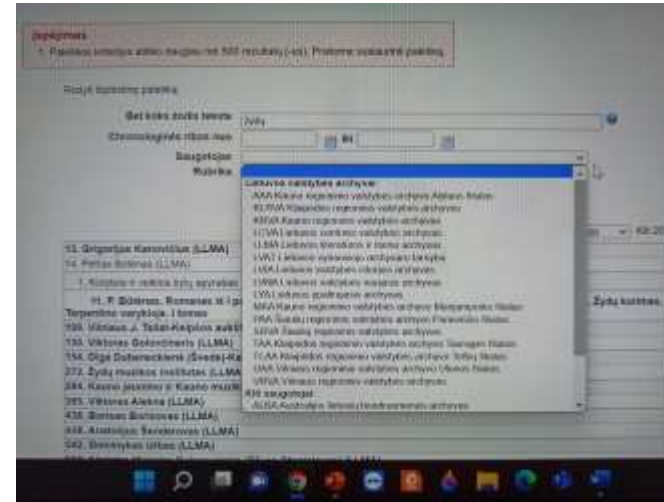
Įspėjimas
• Paieškos kriterijus atitiko daugiau nei 500 rezultatų (-ai). Prašome susiaurinti paiešką.

Rodyti išplėstinę paiešką

Bet koks žodis tekste Žydų
Chronologinės ribos nuo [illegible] iki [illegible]
Saugotojas
Rubrika

Lietuvos valstybės archyvai
KAA Kauno regioninis valstybės archyvas Alytaus filialas
KLRVA Klaipėdos regioninis valstybės archyvas
KRVA Kauno regioninis valstybės archyvas
LCVA Lietuvos centrinis valstybės archyvas
LLMA Lietuvos literatūros ir meno archyvas
LVAT Lietuvos ypatingasis archyvas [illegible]
LVIA Lietuvos valstybės istorijos archyvas
LVNA Lietuvos valstybės naujasis archyvas
LYA Lietuvos ypatingasis archyvas
MAA Kauno regioninis valstybės archyvas Marijampolės filialas
PAA Šiaulių regioninis valstybės archyvas Panevėžio filialas
ŠRVA Šiaulių regioninis valstybės archyvas
TAA Klaipėdos regioninis valstybės archyvas Tauragės filialas
TLAA Klaipėdos regioninis valstybės archyvas Telšių filialas
UAA Vilniaus regioninis valstybės archyvas Utenos filialas
VRVA Vilniaus regioninis valstybės archyvas
Kiti saugotojai
AUSA Australijos lietuvių bendruomenės archyvas

53. Grigorijus Kanovičius (LLMA)
74. Petras Bieliūnas (LLMA)
1. Knygos ir veikiai žydų apysakos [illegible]
11. P. Būtėnas. Romanas iš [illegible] Terpentino varyklos. I tomas
130. Viliaus J. Tašel-Kelpšos sukt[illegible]
130. Viktoras Bolondimėris (LLMA)
154. Olga Dubeneckienė (Švede)-Ka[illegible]
273. Žydų muzikos institutas (LLMA)
284. Kauno jaunimo ir Kauno muzik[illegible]
395. Viktoras Aleksa (LLMA)
436. Borisas Borisovas (LLMA)
438. Anatolijus Šenderovas (LLMA)
442. Dominykas Urbas (LLMA)

Žydų kultūros
Kit 20